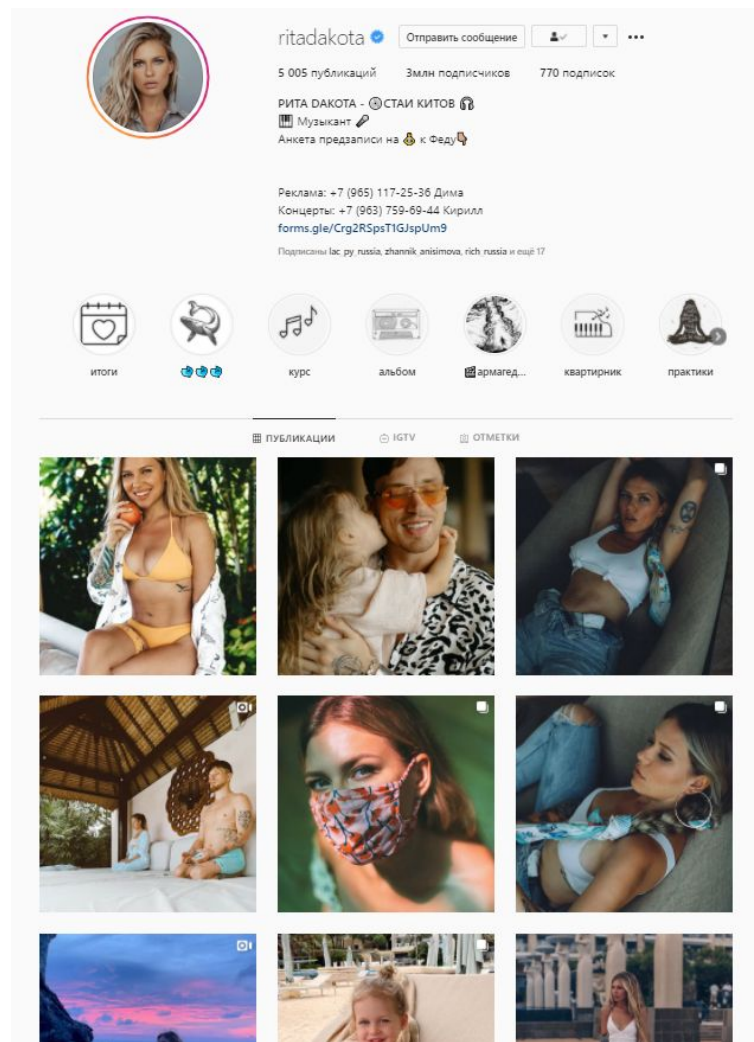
ritadakota Отправить сообщение

5 005 публикаций 3млн подписчиков 770 подписок

РИТА DAKOTA - СТАИ КИТОВ
Музыкант
Анкета предзаписи на к Феду

Реклама: +7 (965) 117-25-36 Дима
Концерты: +7 (963) 759-69-44 Кирилл
forms.gle/Crg2RSpsT1GJspUm9

Подписаны lac_py, russia_zhannik_anisimova, rich_russia и ещё 17

итоги

курс

альбом

армагед...

квартирник

практики

ПУБЛИКАЦИИ IGTV ОТМЕТКИ